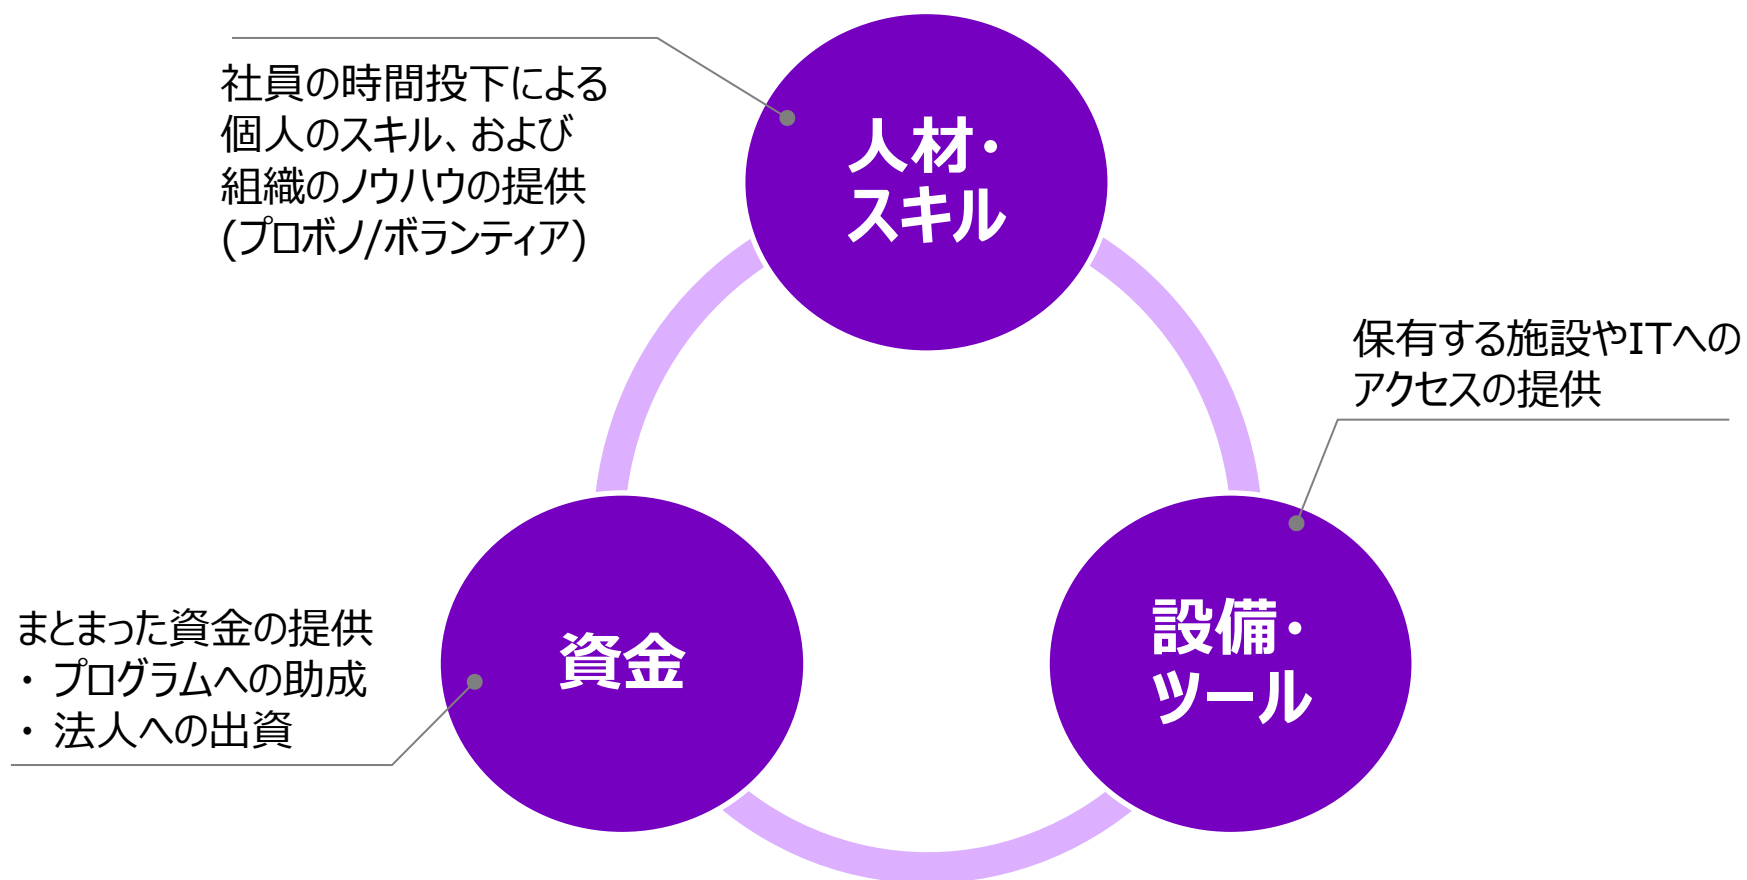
社員の時間投下による個人のスキル、および組織のノウハウの提供(プロボノ/ボランティア)

人材・スキル

保有する施設やITへのアクセスの提供

まとまった資金の提供
・ プログラムへの助成
・ 法人への出資

資金

設備・ツール